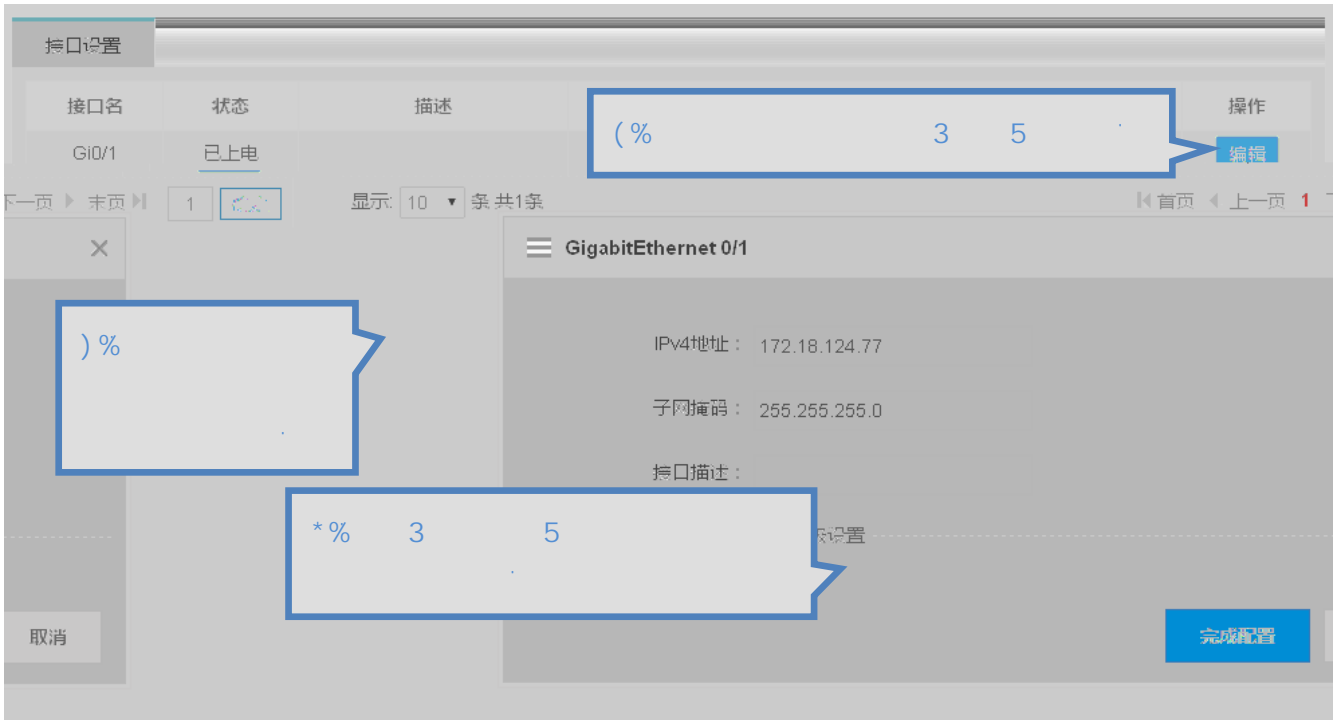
接口设置

| 接口名 | 状态 | 描述 | 操作 |
|---|---|---|---|
| Gi0/1 | 已上电 | | 编辑 |

(%　　3　　5　　.

下一页 ▶ 末页 ▶| 1 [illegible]　显示: 10 ▼ 条 共1条　|◀ 首页 ◀ 上一页 1

×

)%
.

GigabitEthernet 0/1

IPv4地址： 172.18.124.77

子网掩码： 255.255.255.0

接口描述：

*%　　3　　5
.

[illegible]设置

取消

完成配置